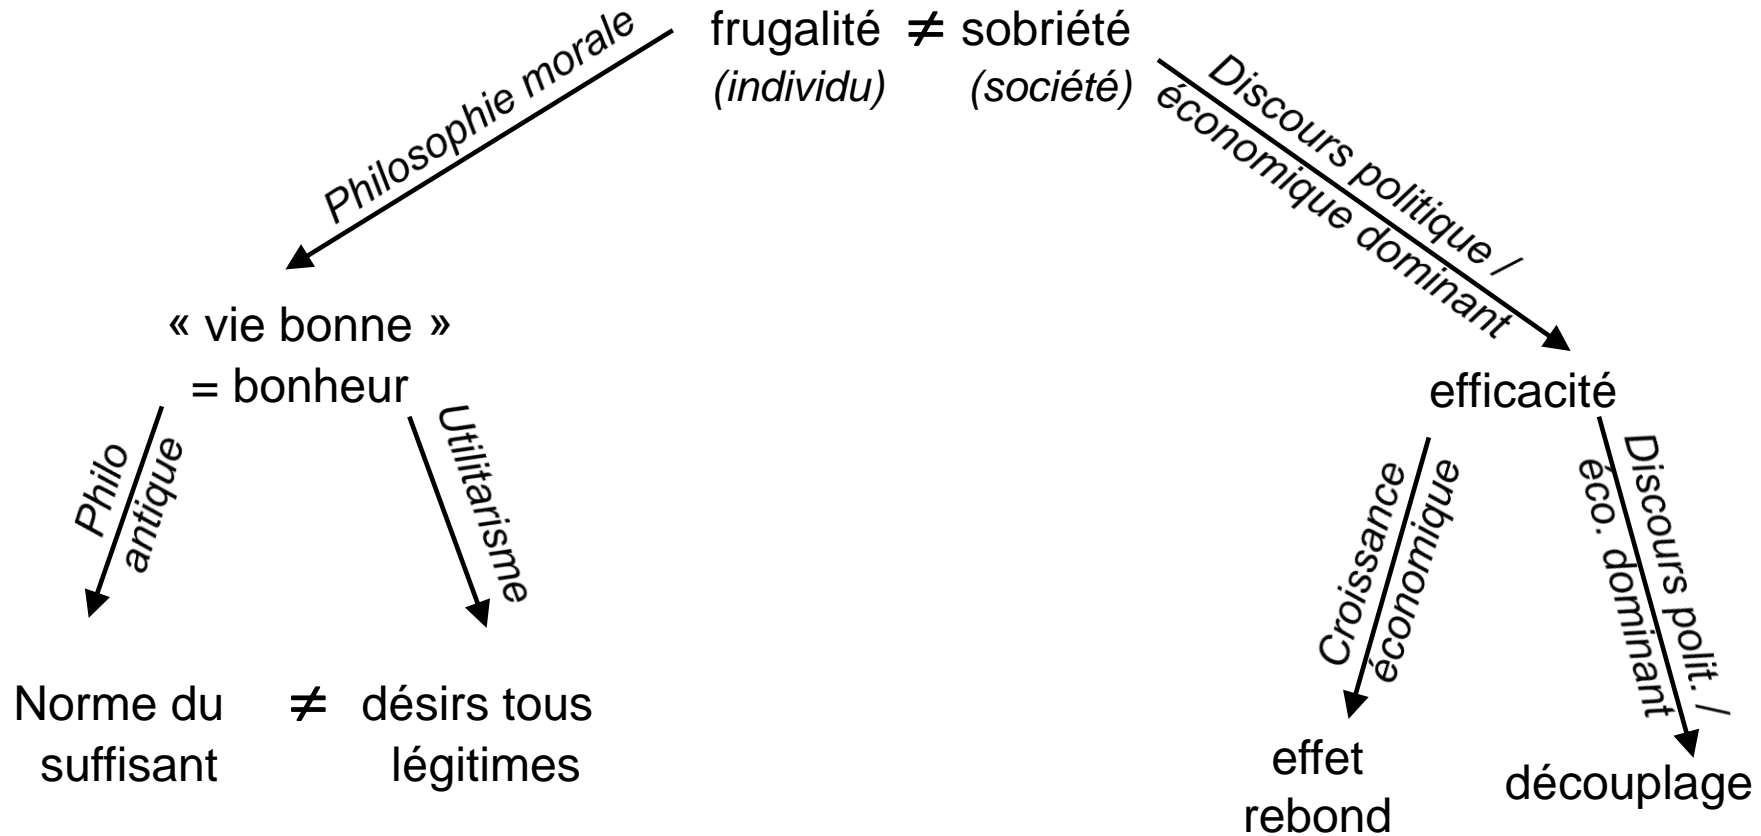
frugalité $\neq$ sobriété
(individu) (société)

Philosophie morale

Discours politique / économique dominant

« vie bonne »
= bonheur

efficacité

Philo antique

Utilitarisme

Croissance économique

Discours polit. / éco. dominant

Norme du suffisant $\neq$ désirs tous légitimes

effet rebond

découplage